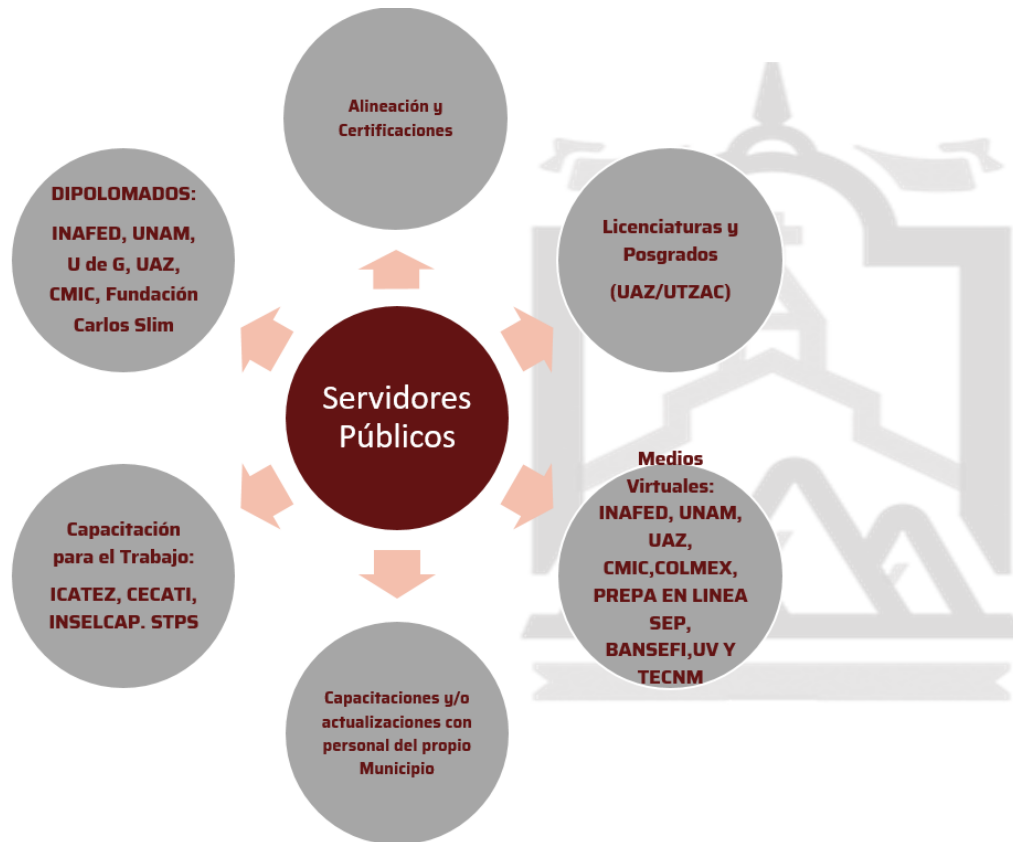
Alineación y Certificaciones

DIPOLOMADOS:

INAFED, UNAM, U de G, UAZ, CMIC, Fundación Carlos Slim

Licenciaturas y Posgrados

(UAZ/UTZAC)

Servidores Públicos

Medios Virtuales: INAFED, UNAM, UAZ, CMIC,COLMEX, PREPA EN LINEA SEP, BANSEFI,UV Y TECNM

Capacitación para el Trabajo:

ICATEZ, CECATI, INSELCAP. STPS

Capacitaciones y/o actualizaciones con personal del propio Municipio